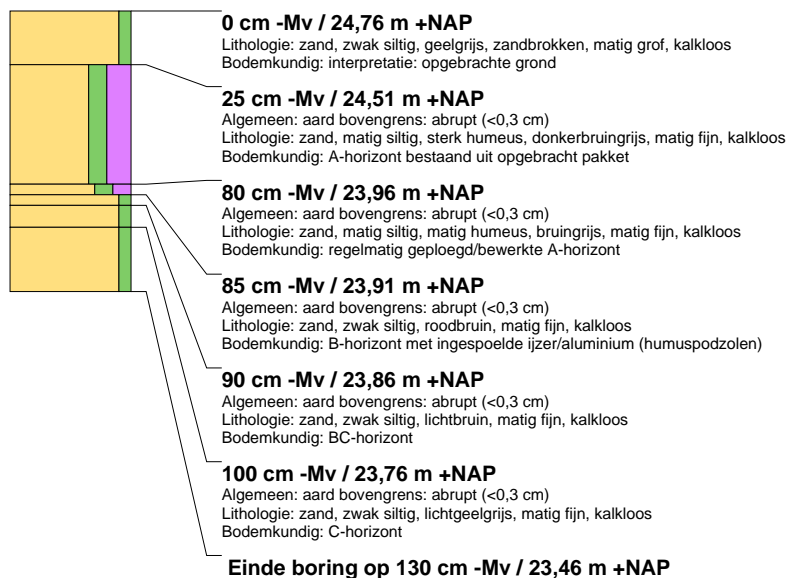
**0 cm -Mv / 24,76 m +NAP**
Lithologie: zand, zwak siltig, geelgrijs, zandbrokken, matig grof, kalkloos
Bodemkundig: interpretatie: opgebrachte grond

**25 cm -Mv / 24,51 m +NAP**
Algemeen: aard bovengrens: abrupt (<0,3 cm)
Lithologie: zand, matig siltig, sterk humeus, donkerbruingrijs, matig fijn, kalkloos
Bodemkundig: A-horizont bestaand uit opgebracht pakket

**80 cm -Mv / 23,96 m +NAP**
Algemeen: aard bovengrens: abrupt (<0,3 cm)
Lithologie: zand, matig siltig, matig humeus, bruingrijs, matig fijn, kalkloos
Bodemkundig: regelmatig geploegd/bewerkte A-horizont

**85 cm -Mv / 23,91 m +NAP**
Algemeen: aard bovengrens: abrupt (<0,3 cm)
Lithologie: zand, zwak siltig, roodbruin, matig fijn, kalkloos
Bodemkundig: B-horizont met ingespoelde ijzer/aluminium (humuspodzolen)

**90 cm -Mv / 23,86 m +NAP**
Algemeen: aard bovengrens: abrupt (<0,3 cm)
Lithologie: zand, zwak siltig, lichtbruin, matig fijn, kalkloos
Bodemkundig: BC-horizont

**100 cm -Mv / 23,76 m +NAP**
Algemeen: aard bovengrens: abrupt (<0,3 cm)
Lithologie: zand, zwak siltig, lichtgeelgrijs, matig fijn, kalkloos
Bodemkundig: C-horizont

**Einde boring op 130 cm -Mv / 23,46 m +NAP**